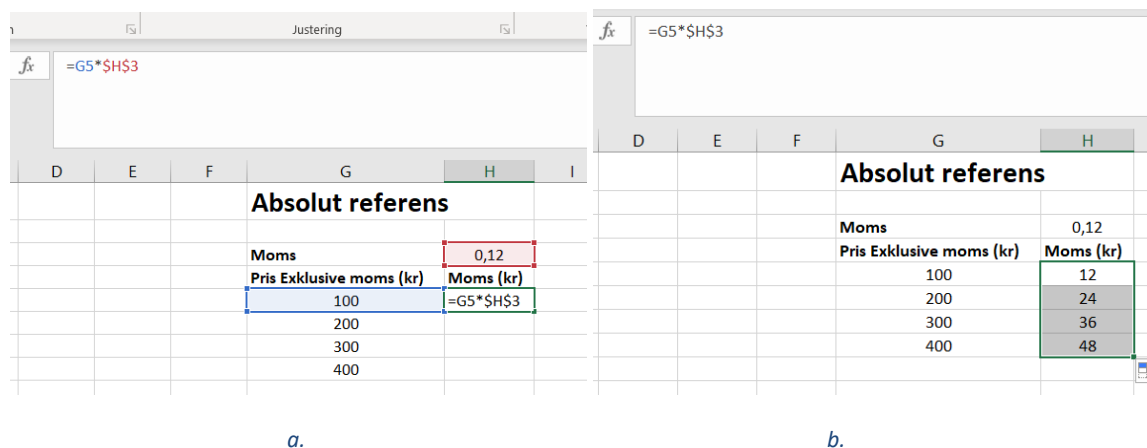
Justering

fx =G5*$H$3

| D | E | F | G | H | I |
|---|---|---|---|---|---|
| | | | Absolut referens | | |
| | | | Moms | 0,12 | |
| | | | Pris Exklusive moms (kr) | Moms (kr) | |
| | | | 100 | =G5*$H$3 | |
| | | | 200 | | |
| | | | 300 | | |
| | | | 400 | | |

a.

fx =G5*$H$3

| D | E | F | G | H |
|---|---|---|---|---|
| | | | Absolut referens | |
| | | | Moms | 0,12 |
| | | | Pris Exklusive moms (kr) | Moms (kr) |
| | | | 100 | 12 |
| | | | 200 | 24 |
| | | | 300 | 36 |
| | | | 400 | 48 |

b.